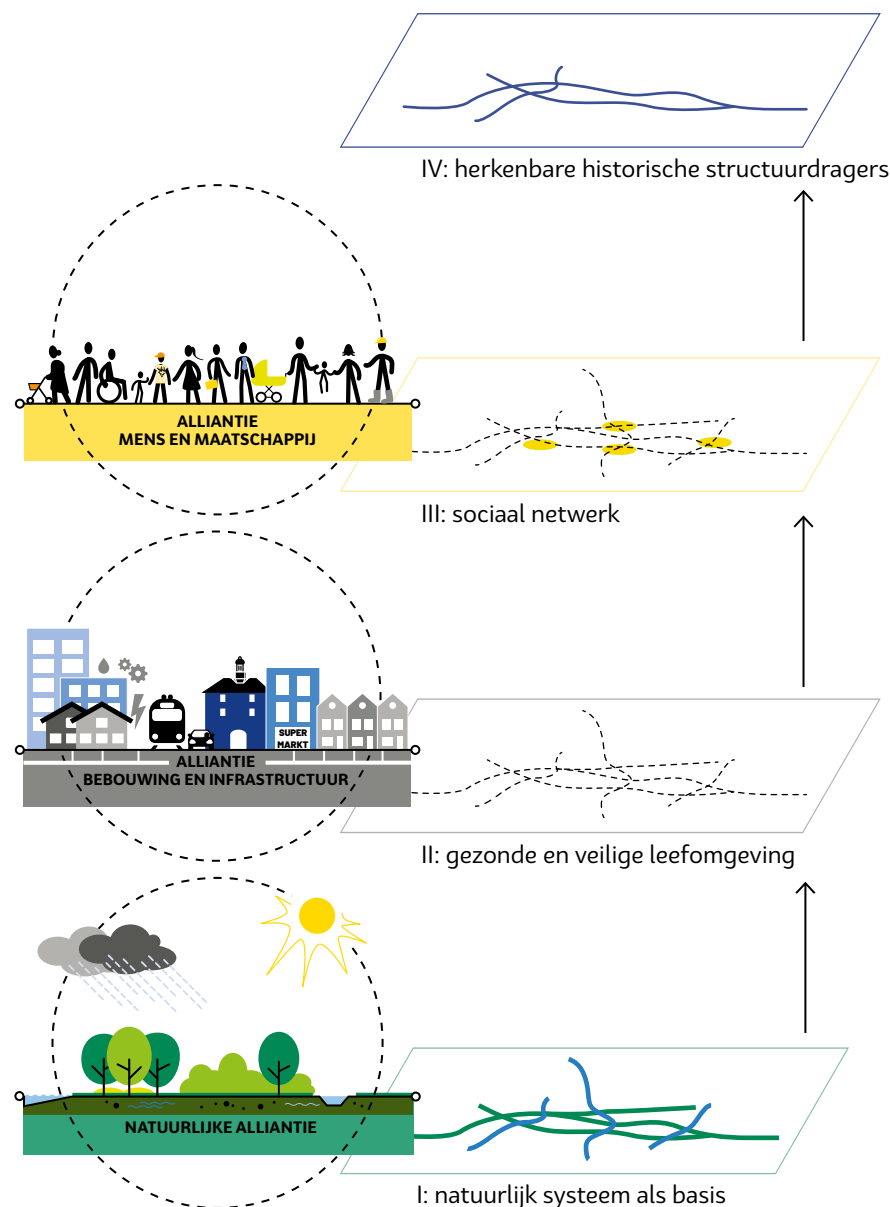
IV: herkenbare historische structuurdragers

ALLIANTIE
MENS EN MAATSCHAPPIJ

III: sociaal netwerk

SUPER
MARKT

ALLIANTIE
BEBOUWING EN INFRASTRUCTUUR

II: gezonde en veilige leefomgeving

NATUURLIJKE ALLIANTIE

I: natuurlijk systeem als basis